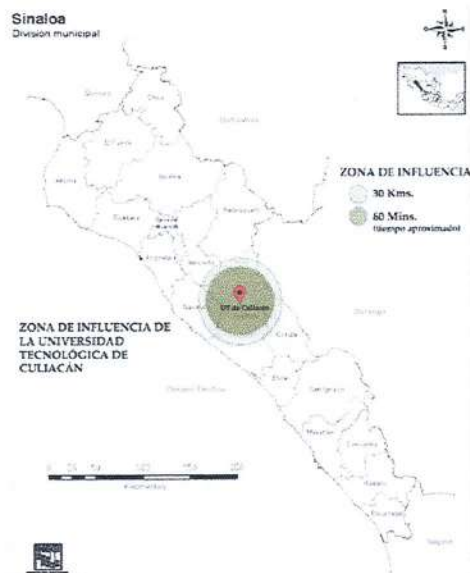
Sinaloa
División municipal

ZONA DE INFLUENCIA
30 Kms.
60 Mins.
(tiempo aproximado)

UT de Culiacán

ZONA DE INFLUENCIA DE LA UNIVERSIDAD TECNOLÓGICA DE CULIACÁN

Chihuahua

Durango

Culiacán

Elota

Cosalá

Mazatlán

Escuinapa

Navolato

Sinaloa

0 25 50 100 150 200
Kilometers